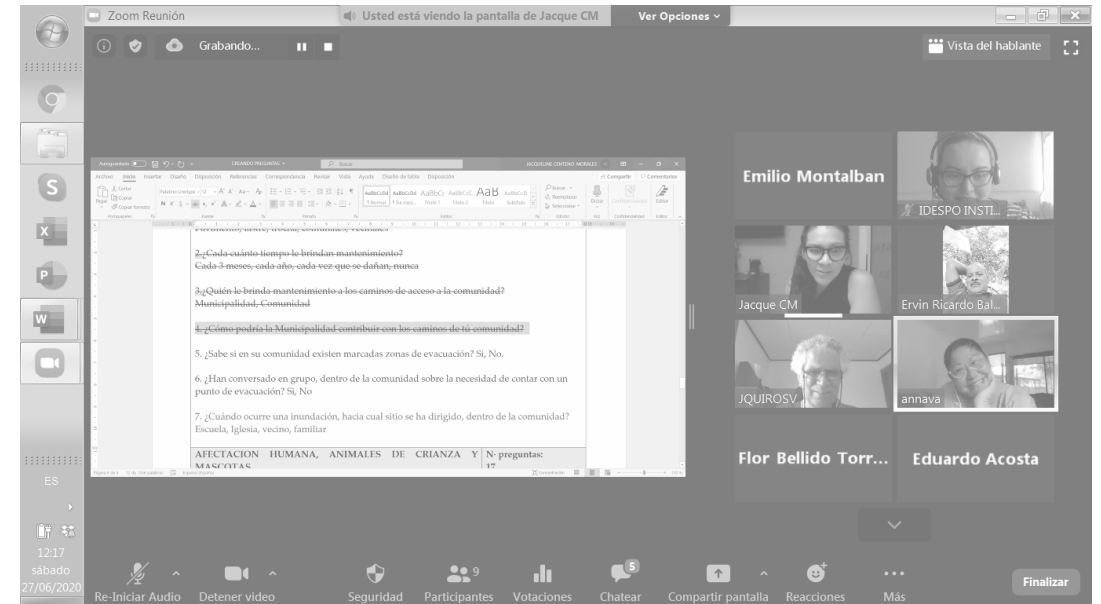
Zoom Reunión

Usted está viendo la pantalla de Jacque CM

Ver Opciones

Grabando...

Vista del hablante

CREANDO PREGUNTAS

JACQUELINE CENTENO MORALES

Archivo Inicio Insertar Diseño Disposición Referencias Correspondencia Revisar Vista Ayuda Diseño de tabla Disposición

Compartir Comentarios

AaBbCcDd AaBbCcDd AaBbCc AaBbCcC AaB AaBbCcD

Normal Sin espa... Título 1 Título 2 Título Subtítulo

Buscar Reemplazar Seleccionar

Dictar Confidencialidad Editor

2. ¿Cada cuánto tiempo le brindan mantenimiento? Cada 3 meses, cada año, cada vez que se dañan, nunca

3. ¿Quién le brinda mantenimiento a los caminos de acceso a la comunidad? Municipalidad, Comunidad

4. ¿Cómo podría la Municipalidad contribuir con los caminos de tú comunidad?

5. ¿Sabe si en su comunidad existen marcadas zonas de evacuación? Si, No.

6. ¿Han conversado en grupo, dentro de la comunidad sobre la necesidad de contar con un punto de evacuación? Si, No

7. ¿Cuándo ocurre una inundación, hacia cual sitio se ha dirigido, dentro de la comunidad? Escuela, Iglesia, vecino, familiar

| AFECTACION HUMANA, ANIMALES DE CRIANZA Y MASCOTAS | N- preguntas: 17 |
|---|---|

Emilio Montalban

IDESPO INSTI...

Jacque CM

Ervin Ricardo Bal...

JQUIROSV

annava

Flor Bellido Torr...

Eduardo Acosta

ES

12:17
sábado
27/06/2020

Re-Iniciar Audio

Detener video

Seguridad

9
Participantes

Votaciones

5
Chatear

Compartir pantalla

Reacciones

Más

Finalizar